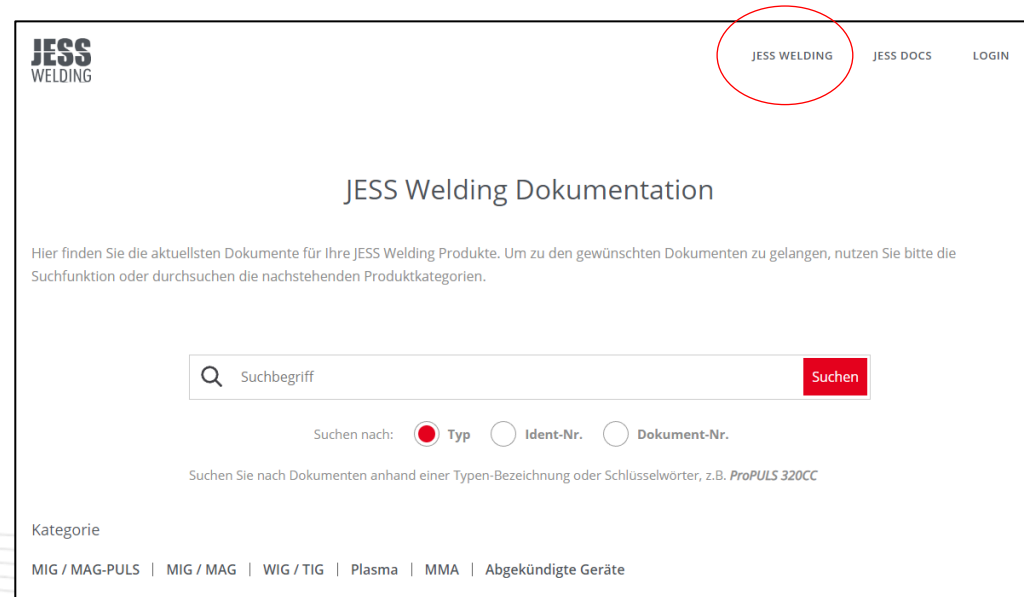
JESS WELDING

JESS WELDING JESS DOCS LOGIN

JESS Welding Dokumentation

Hier finden Sie die aktuellsten Dokumente für Ihre JESS Welding Produkte. Um zu den gewünschten Dokumenten zu gelangen, nutzen Sie bitte die Suchfunktion oder durchsuchen die nachstehenden Produktkategorien.

Suchbegriff Suchen

Suchen nach: Typ Ident-Nr. Dokument-Nr.

Suchen Sie nach Dokumenten anhand einer Typen-Bezeichnung oder Schlüsselwörter, z.B. ProPULS 320CC

Kategorie

MIG / MAG-PULS | MIG / MAG | WIG / TIG | Plasma | MMA | Abgekündigte Geräte